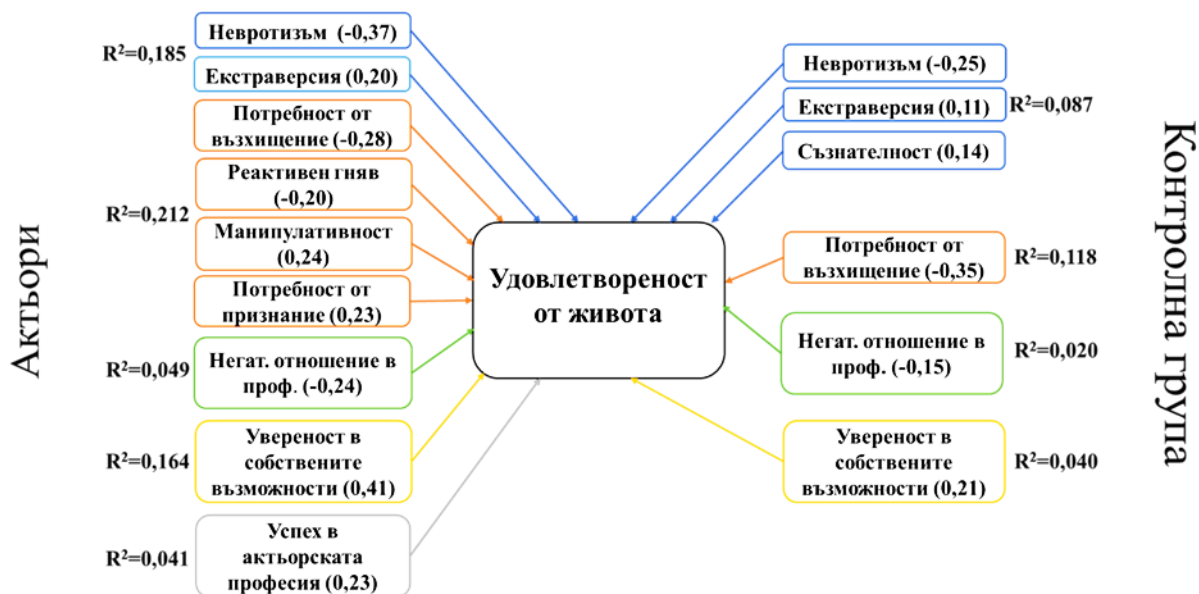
Актьори

$R^2$=0,185

Невротизъм (-0,37)

Екстраверсия (0,20)

Потребност от възхищение (-0,28)

$R^2$=0,212

Реактивен гняв (-0,20)

Манипулативност (0,24)

Потребност от признание (0,23)

$R^2$=0,049

Негат. отношение в проф. (-0,24)

$R^2$=0,164

Увереност в собствените възможности (0,41)

$R^2$=0,041

Успех в актьорската професия (0,23)

Удовлетвореност от живота

Невротизъм (-0,25)

Екстраверсия (0,11)

$R^2$=0,087

Съзнателност (0,14)

Потребност от възхищение (-0,35)

$R^2$=0,118

Негат. отношение в проф. (-0,15)

$R^2$=0,020

Увереност в собствените възможности (0,21)

$R^2$=0,040

Контролна група